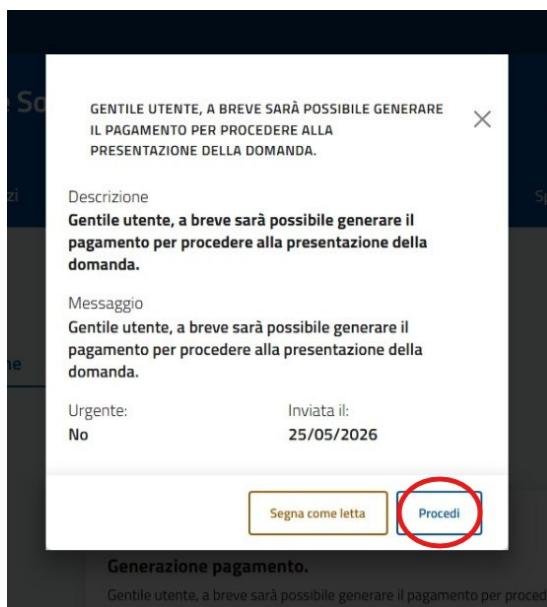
e So

zi

Sp

ne

GENTILE UTENTE, A BREVE SARÀ POSSIBILE GENERARE IL PAGAMENTO PER PROCEDERE ALLA PRESENTAZIONE DELLA DOMANDA.

×

Descrizione
Gentile utente, a breve sarà possibile generare il pagamento per procedere alla presentazione della domanda.

Messaggio
Gentile utente, a breve sarà possibile generare il pagamento per procedere alla presentazione della domanda.

Urgente:
No

Inviata il:
25/05/2026

Segna come letta

Procedi

Generazione pagamento.

Gentile utente, a breve sarà possibile generare il pagamento per proced